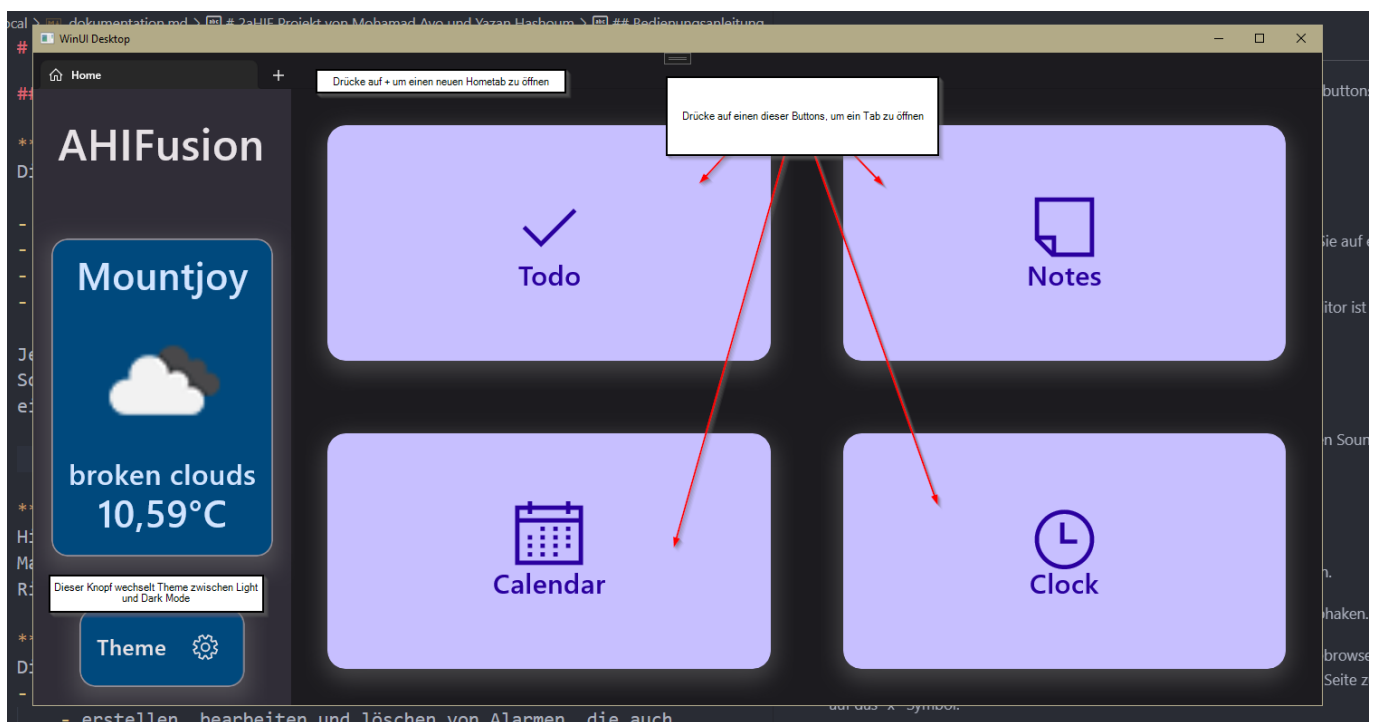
ocal > dokumentation.md > # 2aHIF Projekt von Mohamad Ayo und Yazan Hashoum > ## Bedienungsanleitung

WinUI Desktop

Home +

Drücke auf + um einen neuen Hometab zu öffnen

Drücke auf einen dieser Buttons, um ein Tab zu öffnen

AHIFusion

Mountjoy

broken clouds
10,59°C

Dieser Knopf wechselt Theme zwischen Light und Dark Mode

Theme

Todo

Notes

Calendar

Clock

- erstellen, bearbeiten und löschen von Alarmen, die auch

buttons

Sie auf e

itor ist

n Soun

n.

haken.

browse
Seite z

auf das "x"-Symbol.